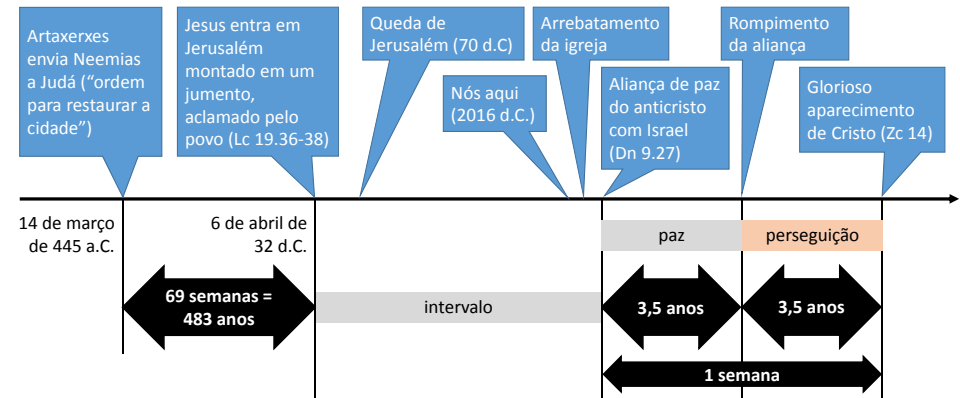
Artaxerxes envia Neemias a Judá ("ordem para restaurar a cidade")

Jesus entra em Jerusalém montado em um jumento, aclamado pelo povo (Lc 19.36-38)

Queda de Jerusalém (70 d.C)

Nós aqui (2016 d.C.)

Arrebatamento da igreja

Aliança de paz do anticristo com Israel (Dn 9.27)

Rompimento da aliança

Glorioso aparecimento de Cristo (Zc 14)

14 de março de 445 a.C.

6 de abril de 32 d.C.

paz

perseguição

69 semanas = 483 anos

intervalo

3,5 anos

3,5 anos

1 semana